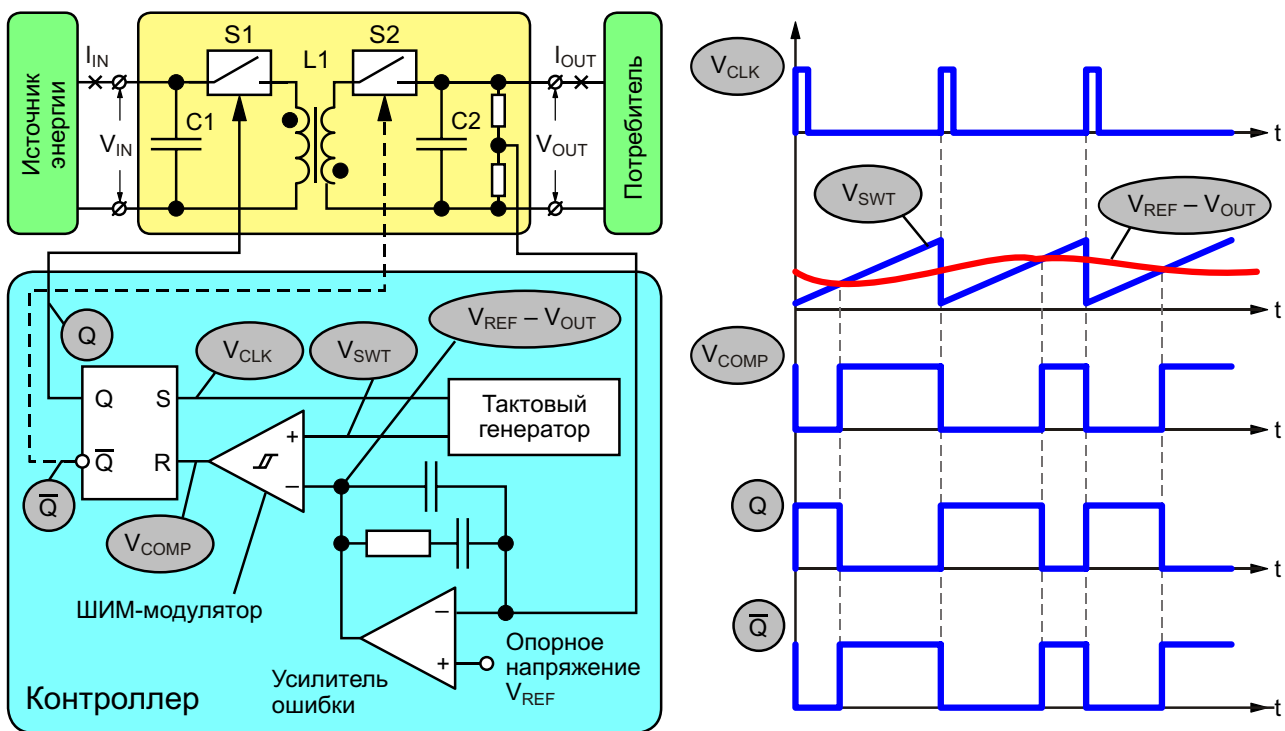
Источник энергии

$I_{IN}$

$V_{IN}$

S1

L1

S2

C1

C2

$I_{OUT}$

$V_{OUT}$

Потребитель

Q

$V_{CLK}$

$V_{SWT}$

$V_{REF} – V_{OUT}$

Q S

$\overline{Q}$ R

+

–

Тактовый генератор

$\overline{Q}$

$V_{COMP}$

ШИМ-модулятор

–

+

Опорное напряжение $V_{REF}$

Усилитель ошибки

Контроллер

$V_{CLK}$

t

$V_{SWT}$

$V_{REF} – V_{OUT}$

t

$V_{COMP}$

t

Q

t

$\overline{Q}$

t